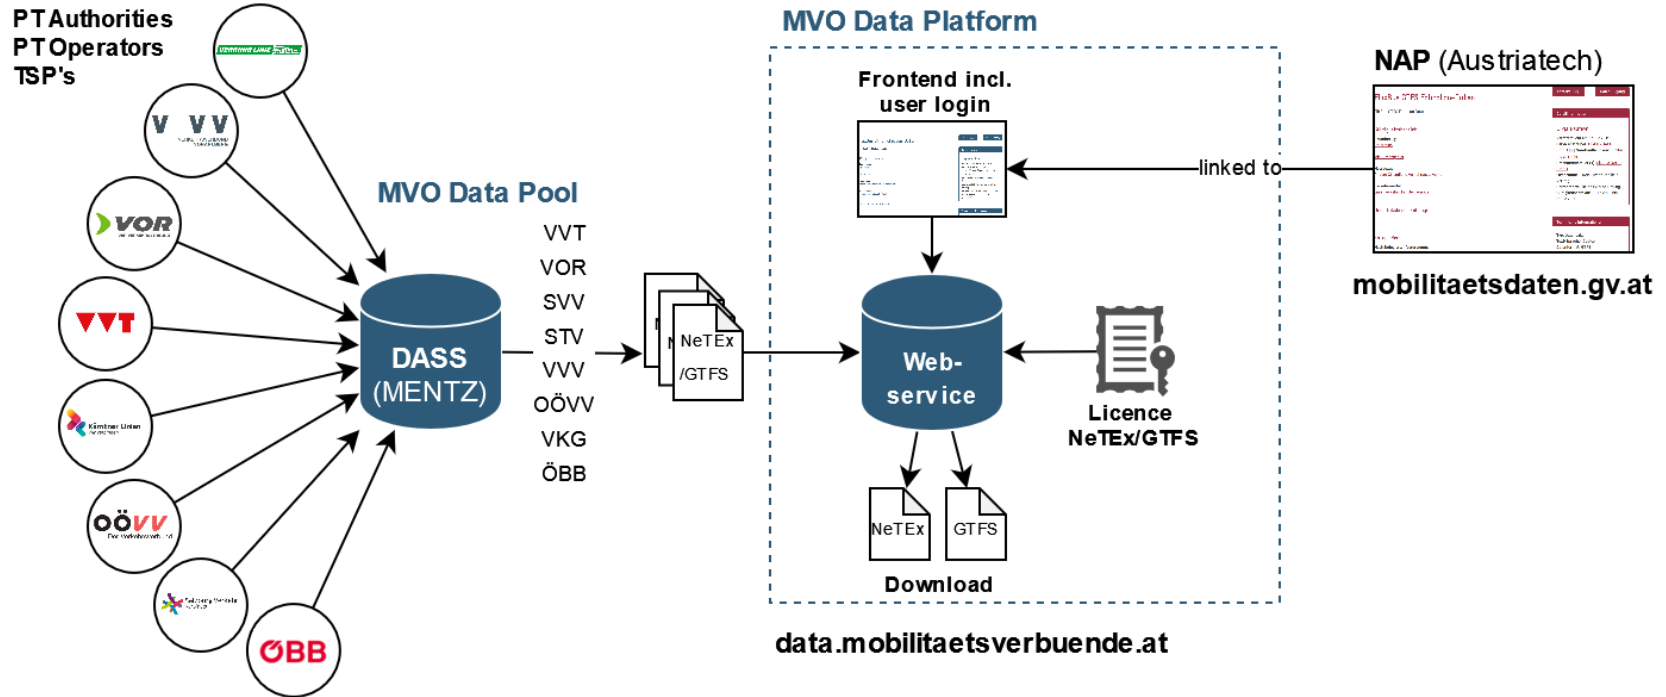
PT Authorities
PT Operators
TSP's

VERBUND LINIE
VVV
VOR
VVT
Kärntner Linien
OÖVV
Salzburg Verkehr
ÖBB

MVO Data Pool

DASS
(MENTZ)

VVT
VOR
SVV
STV
VVV
OÖVV
VKG
ÖBB

NeTEx
/GTFS

MVO Data Platform

Frontend incl.
user login

Web-
service

Licence
NeTEx/GTFS

NeTEx
GTFS
Download

data.mobilitaetsverbuende.at

linked to

NAP (Austriatech)

mobilitaetsdaten.gv.at